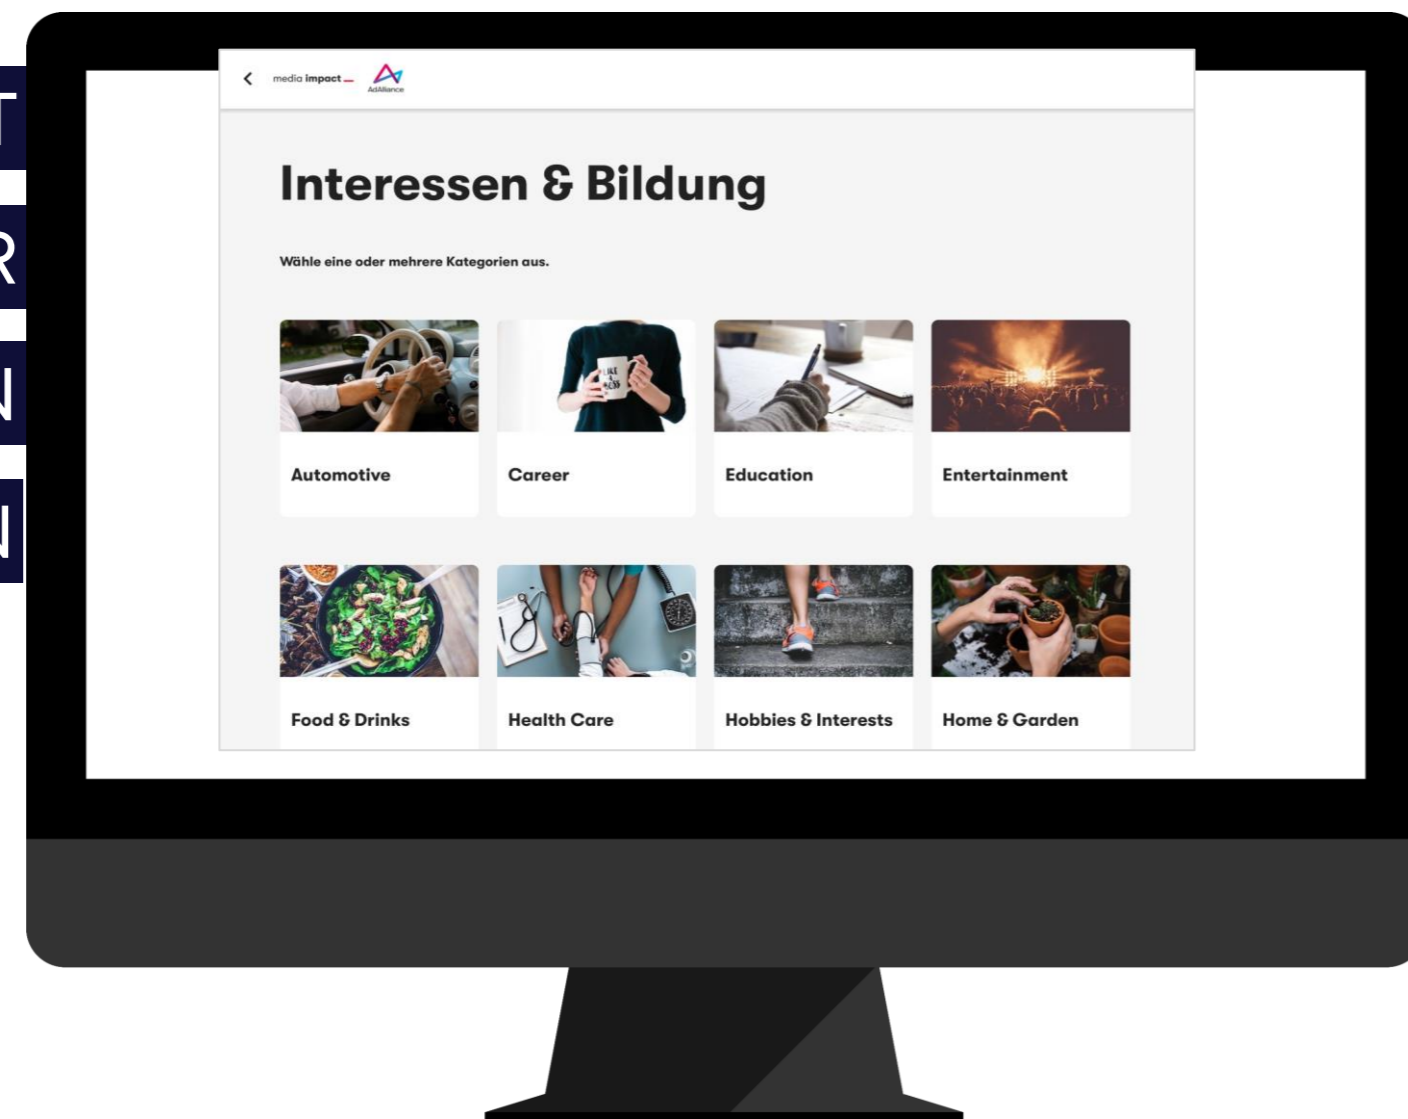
T
R
N
N

media impact AdAlliance

Interessen & Bildung

Wähle eine oder mehrere Kategorien aus.

Automotive

Career

Education

Entertainment

Food & Drinks

Health Care

Hobbies & Interests

Home & Garden